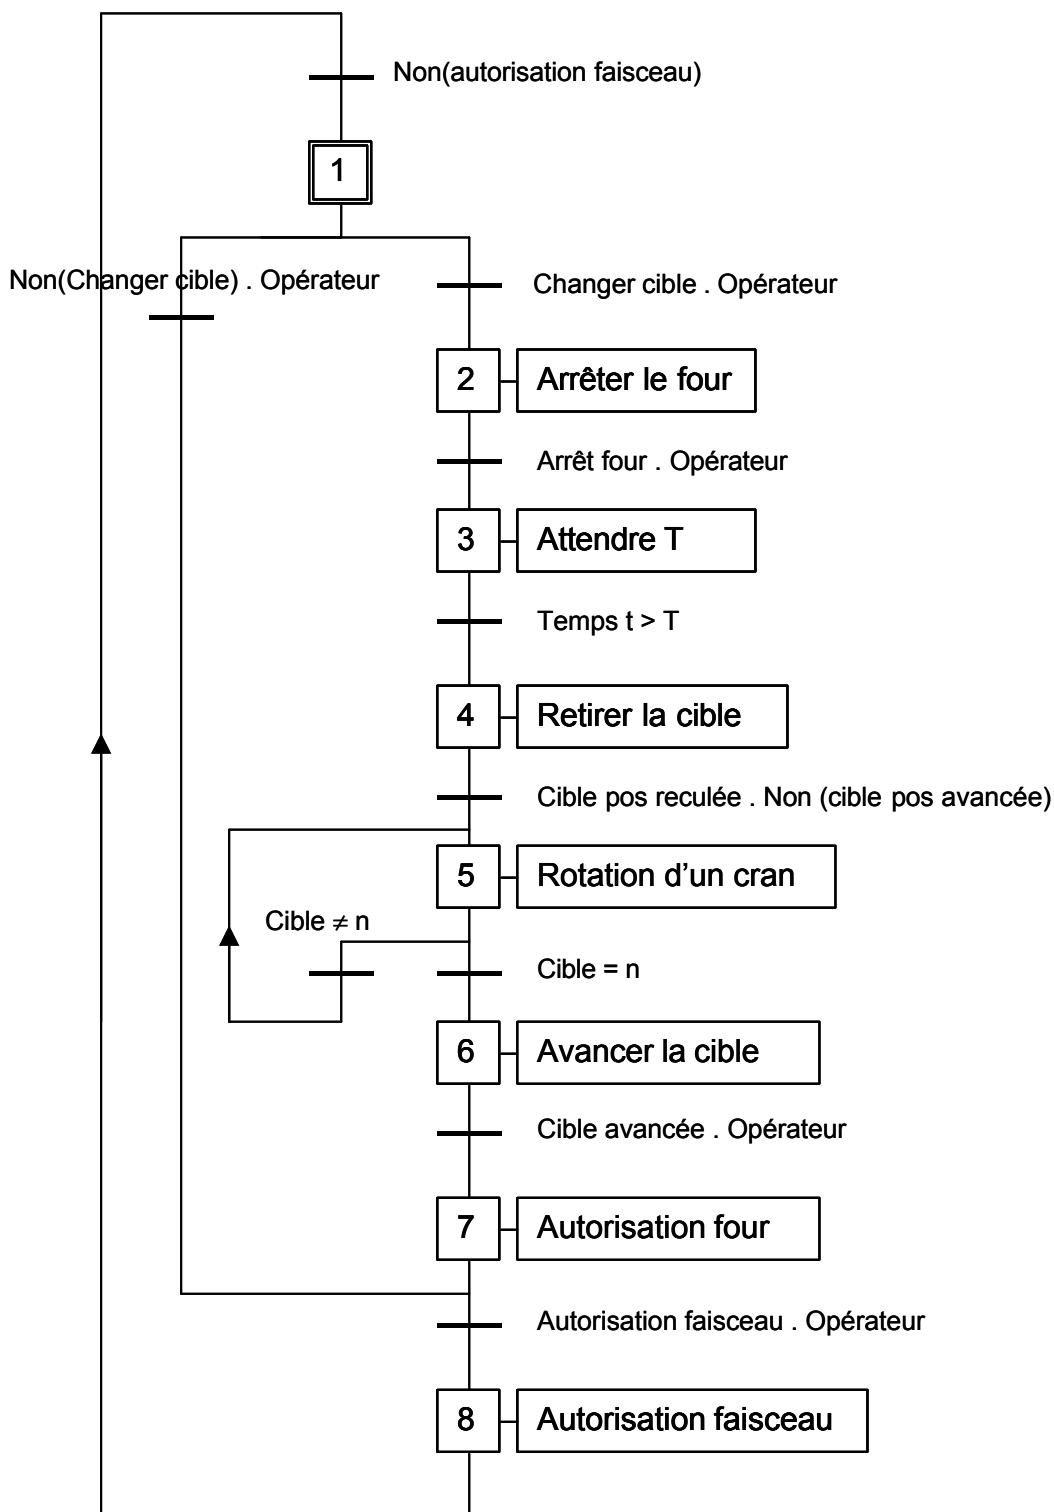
Non(autorisation faisceau)

1

Non(Changer cible) . Opérateur

Changer cible . Opérateur

2 Arrêter le four

Arrêt four . Opérateur

3 Attendre T

Temps t > T

4 Retirer la cible

Cible pos reculée . Non (cible pos avancée)

5 Rotation d’un cran

Cible $\neq$ n

Cible = n

6 Avancer la cible

Cible avancée . Opérateur

7 Autorisation four

Autorisation faisceau . Opérateur

8 Autorisation faisceau